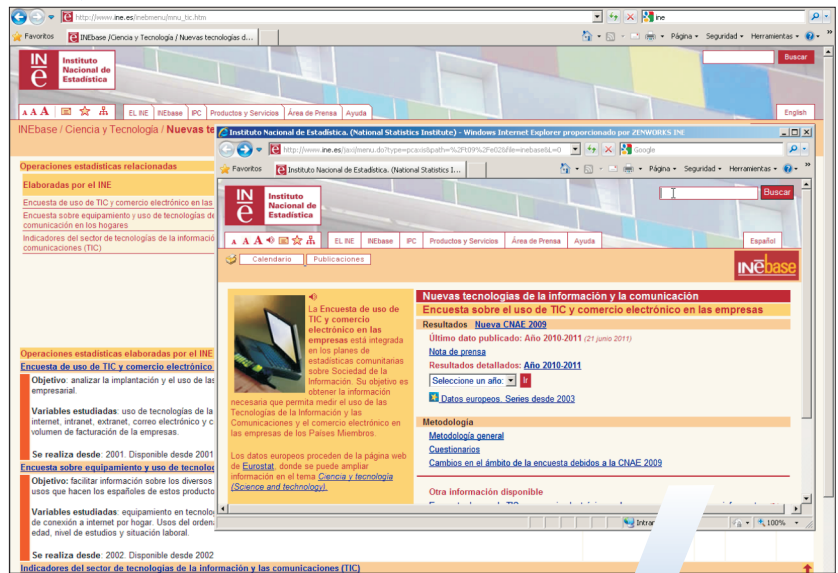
http://www.ine.es/inebmenu/mnu_tic.htm
ine
Favoritos
INEbase /Ciencia y Tecnología / Nuevas tecnologías d...
Página ▾ Seguridad ▾ Herramientas ▾
INE Instituto Nacional de Estadística
Buscar
A A A
EL INE | INEbase | IPC | Productos y Servicios | Área de Prensa | Ayuda
English
INEbase / Ciencia y Tecnología / Nuevas te

Operaciones estadísticas relacionadas
Elaboradas por el INE
Encuesta de uso de TIC y comercio electrónico en las
Encuesta sobre equipamiento y uso de tecnologías de comunicación en los hogares
Indicadores del sector de tecnologías de la informació comunicaciones (TIC)

Operaciones estadísticas elaboradas por el INE
Encuesta de uso de TIC y comercio electrónico
Objetivo: analizar la implantación y el uso de las empresarial.
Variables estudiadas: uso de tecnologías de la internet, intranet, extranet, correo electrónico y c volumen de facturación de la empresas.
Se realiza desde: 2001. Disponible desde 2001
Encuesta sobre equipamiento y uso de tecnolog
Objetivo: facilitar información sobre los diversos usos que hacen los españoles de estos producto
Variables estudiadas: equipamiento en tecnolog de conexión a internet por hogar. Usos del ordena edad, nivel de estudios y situación laboral.
Se realiza desde: 2002. Disponible desde 2002
Indicadores del sector de tecnologías de la información y las comunicaciones (TIC)

Instituto Nacional de Estadística. (National Statistics Institute) - Windows Internet Explorer proporcionado por ZENWORKS INE
http://www.ine.es/jaxi/menu.do?type=pcaxis&path=%2Ft09%2Fe02&file=inebase&L=0
Google
Favoritos
Instituto Nacional de Estadística. (National Statistics I...
Página ▾ Seguridad ▾ Herramientas ▾
INE Instituto Nacional de Estadística
Buscar
A A A
EL INE | INEbase | IPC | Productos y Servicios | Área de Prensa | Ayuda
Español
Calendario | Publicaciones
INEbase

La Encuesta de uso de TIC y comercio electrónico en las empresas está integrada en los planes de estadísticas comunitarias sobre Sociedad de la Información. Su objetivo es obtener la información necesaria que permita medir el uso de las Tecnologías de la Información y las Comunicaciones y el comercio electrónico en las empresas de los Países Miembros.

Los datos europeos proceden de la página web de Eurostat, donde se puede ampliar información en el tema Ciencia y tecnología (Science and technology).

Nuevas tecnologías de la información y la comunicación
Encuesta sobre el uso de TIC y comercio electrónico en las empresas
Resultados Nueva CNAE 2009
Último dato publicado: Año 2010-2011 (21 junio 2011)
Nota de prensa
Resultados detallados: Año 2010-2011
Seleccione un año:
Datos europeos. Series desde 2003
Metodología
Metodología general
Cuestionarios
Cambios en el ámbito de la encuesta debidos a la CNAE 2009
Otra información disponible
Intra
100%